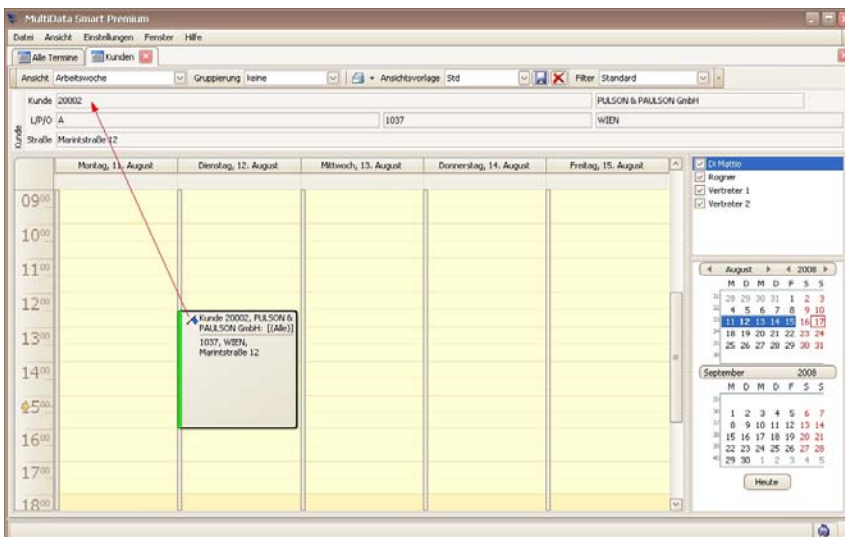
MultiData Smart Premium

Datei Ansicht Einstellungen Fenster Hilfe

Alle Termine Kunden

Ansicht Arbeitswoche Gruppierung keine Ansichtsvorlage Std Filter Standard

Kunde 20002 PULSON & PAULSON GmbH
L/P/O A 1037 WIEN
Straße Marintstraße 12

Kunde

| | Montag, 11. August | Dienstag, 12. August | Mittwoch, 13. August | Donnerstag, 14. August | Freitag, 15. August |
|---|---|---|---|---|---|

09⁰⁰
10⁰⁰
11⁰⁰
12⁰⁰
13⁰⁰
14⁰⁰
15⁰⁰
16⁰⁰
17⁰⁰
18⁰⁰

Kunde 20002, PULSON & PAULSON GmbH: [(Alle)]
1037, WIEN, Marintstraße 12

Di Mattio
Rogner
Vertreter 1
Vertreter 2

August 2008
| | M | D | M | D | F | S | S |
|---|---|---|---|---|---|---|---|
| 31 | 28 | 29 | 30 | 31 | 1 | 2 | 3 |
| 32 | 4 | 5 | 6 | 7 | 8 | 9 | 10 |
| 33 | 11 | 12 | 13 | 14 | 15 | 16 | 17 |
| 34 | 18 | 19 | 20 | 21 | 22 | 23 | 24 |
| 35 | 25 | 26 | 27 | 28 | 29 | 30 | 31 |

September 2008
| | M | D | M | D | F | S | S |
|---|---|---|---|---|---|---|---|
| 36 | 1 | 2 | 3 | 4 | 5 | 6 | 7 |
| 37 | 8 | 9 | 10 | 11 | 12 | 13 | 14 |
| 38 | 15 | 16 | 17 | 18 | 19 | 20 | 21 |
| 39 | 22 | 23 | 24 | 25 | 26 | 27 | 28 |
| 40 | 29 | 30 | 1 | 2 | 3 | 4 | 5 |

Heute